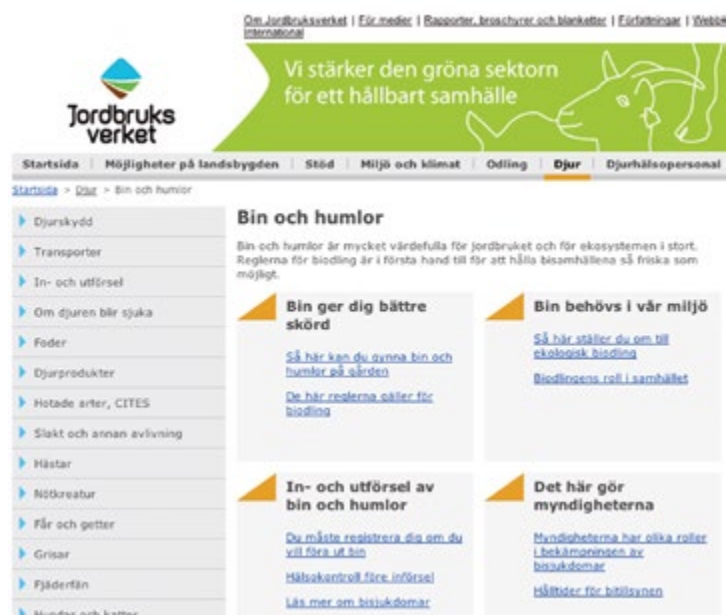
Om Jordbruksverket | För medier | Rapporter, broschyrer och blanketter | Författningar | Webbi International

Jordbruks verket

Vi stärker den gröna sektorn för ett hållbart samhälle

Startsida | Möjligheter på landsbygden | Stöd | Miljö och klimat | Odling | Djur | Djurhälsopersonal

Startsida > Djur > Bin och humlor

Djurskydd
Transporter
In- och utförsel
Om djuren blir sjuka
Foder
Djurprodukter
Hotade arter, CITES
Slakt och annan avlivning
Hästar
Nötkreatur
Får och getter
Grisar
Fjäderfän
Hundar och katter

Bin och humlor

Bin och humlor är mycket värdefulla för jordbruket och för ekosystemen i stort. Reglerna för biodling är i första hand till för att hålla bisamhällena så friska som möjligt.

Bin ger dig bättre skörd

Så här kan du gynna bin och humlor på gården

De här reglerna gäller för biodling

Bin behövs i vår miljö

Så här ställer du om till ekologisk biodling

Biodlingens roll i samhället

In- och utförsel av bin och humlor

Du måste registrera dig om du vill föra ut bin

Hälsokontroll före införsel

Läs mer om bisjukdomar

Det här gör myndigheterna

Myndigheterna har olika roller i bekämpningen av bisjukdomar

Hålltider för bitillsynen